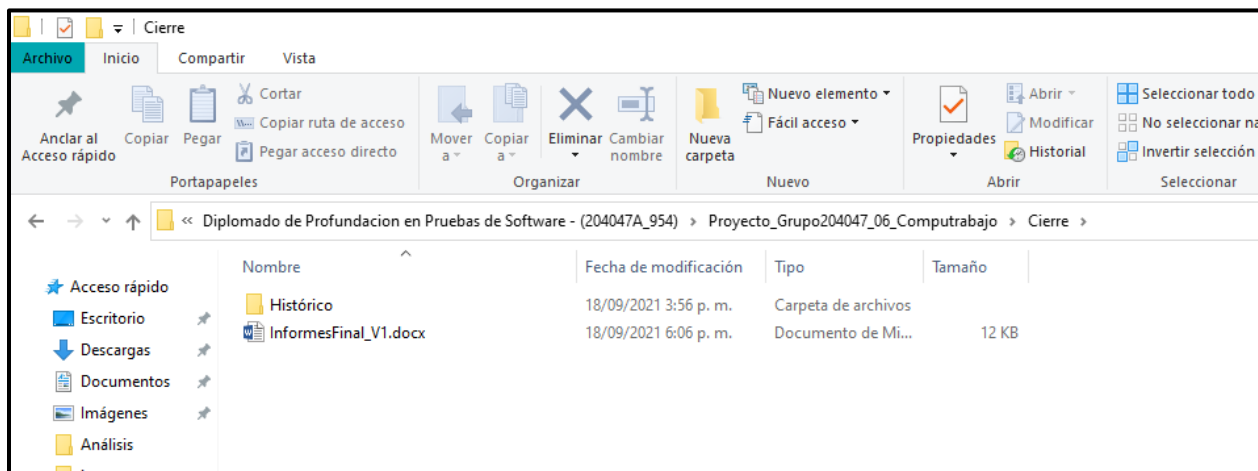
Cierre

Archivo | Inicio | Compartir | Vista

Anclar al Acceso rápido | Copiar | Pegar | Cortar | Copiar ruta de acceso | Pegar acceso directo

Portapapeles

Mover a | Copiar a | Eliminar | Cambiar nombre

Organizar

Nueva carpeta | Nuevo elemento | Fácil acceso

Nuevo

Propiedades | Abrir | Modificar | Historial

Abrir

Seleccionar todo | No seleccionar na | Invertir selección

Seleccionar

« Diplomado de Profundacion en Pruebas de Software - (204047A_954) › Proyecto_Grupo204047_06_Computrabajo › Cierre ›

Acceso rápido
Escritorio
Descargas
Documentos
Imágenes
Análisis

| Nombre | Fecha de modificación | Tipo | Tamaño |
|---|---|---|---|
| Histórico | 18/09/2021 3:56 p. m. | Carpeta de archivos | |
| InformesFinal_V1.docx | 18/09/2021 6:06 p. m. | Documento de Mi... | 12 KB |